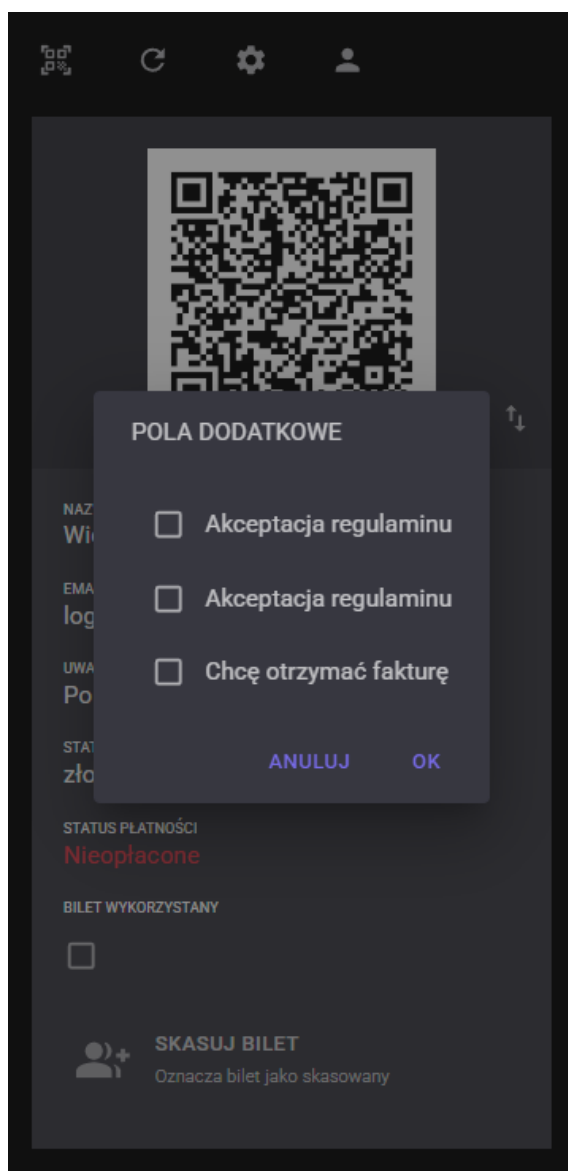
POLA DODATKOWE

Akceptacja regulaminu

Akceptacja regulaminu

Chcę otrzymać fakturę

ANULUJ OK

NAZ
Wi

EMA
log

UWA
Po

STAT
zło

STATUS PŁATNOŚCI
Nieopłacone

BILET WYKORZYSTANY

SKASUJ BILET
Oznacza bilet jako skasowany